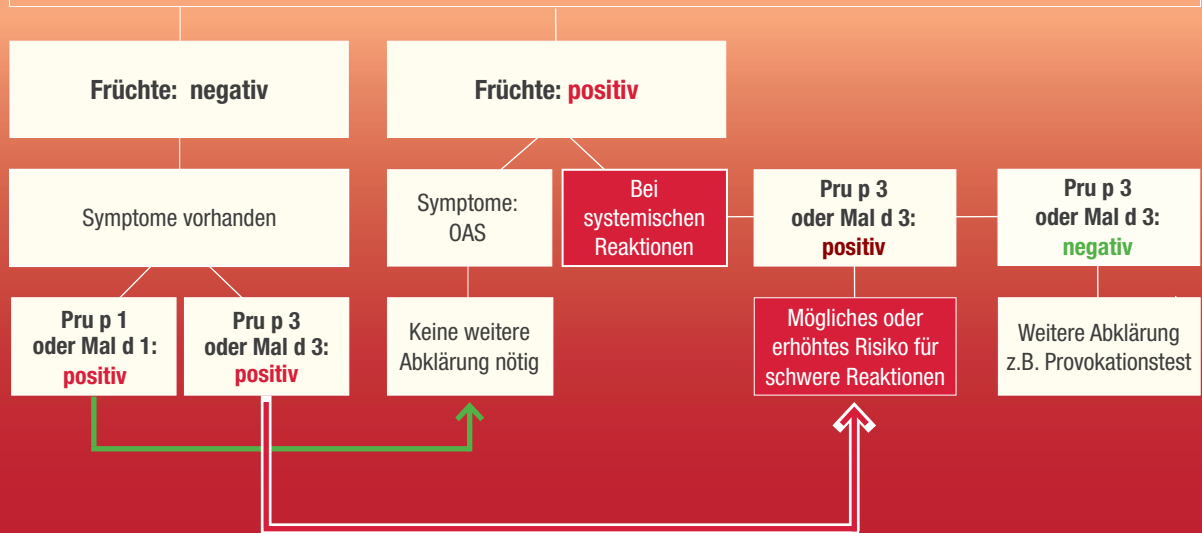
Früchte: negativ

Früchte: positiv

Symptome vorhanden

Symptome: OAS

Bei systemischen Reaktionen

Pru p 3 oder Mal d 3: positiv

Pru p 3 oder Mal d 3: negativ

Pru p 1 oder Mal d 1: positiv

Pru p 3 oder Mal d 3: positiv

Keine weitere Abklärung nötig

Mögliches oder erhöhtes Risiko für schwere Reaktionen

Weitere Abklärung z.B. Provokationstest